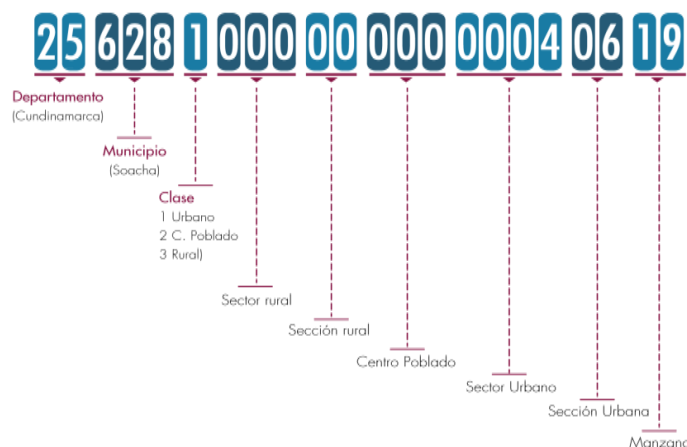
25 628 1 000 00 000 0004 06 19

Departamento
(Cundinamarca)

Municipio
(Soacha)

Clase
1 Urbano
2 C. Poblado
3 Rural)

Sector rural

Sección rural

Centro Poblado

Sector Urbano

Sección Urbana

Manzana